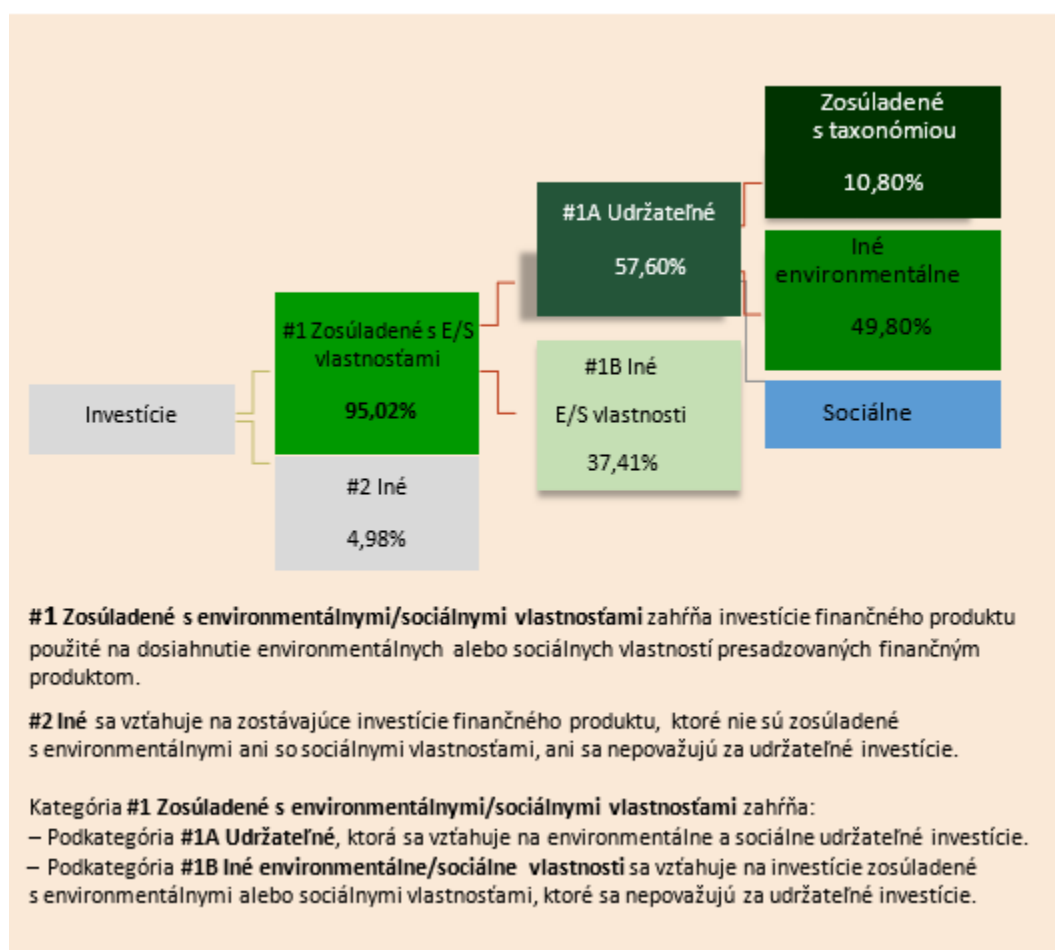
Investície

#1 Zosúladené s E/S vlastnosťami

95,02%

#2 Iné

4,98%

#1A Udržateľné

57,60%

#1B Iné

E/S vlastnosti

37,41%

Zosúladené s taxonómiou

10,80%

Iné environmentálne

49,80%

Sociálne

**#1 Zosúladené s environmentálnymi/sociálnymi vlastnosťami** zahŕňa investície finančného produktu použité na dosiahnutie environmentálnych alebo sociálnych vlastností presadzovaných finančným produktom.

**#2 Iné** sa vzťahuje na zostávajúce investície finančného produktu, ktoré nie sú zosúladené s environmentálnymi ani so sociálnymi vlastnosťami, ani sa nepovažujú za udržateľné investície.

Kategória **#1 Zosúladené s environmentálnymi/sociálnymi vlastnosťami** zahŕňa:
– Podkategória **#1A Udržateľné**, ktorá sa vzťahuje na environmentálne a sociálne udržateľné investície.
– Podkategória **#1B Iné environmentálne/sociálne vlastnosti** sa vzťahuje na investície zosúladené s environmentálnymi alebo sociálnymi vlastnosťami, ktoré sa nepovažujú za udržateľné investície.